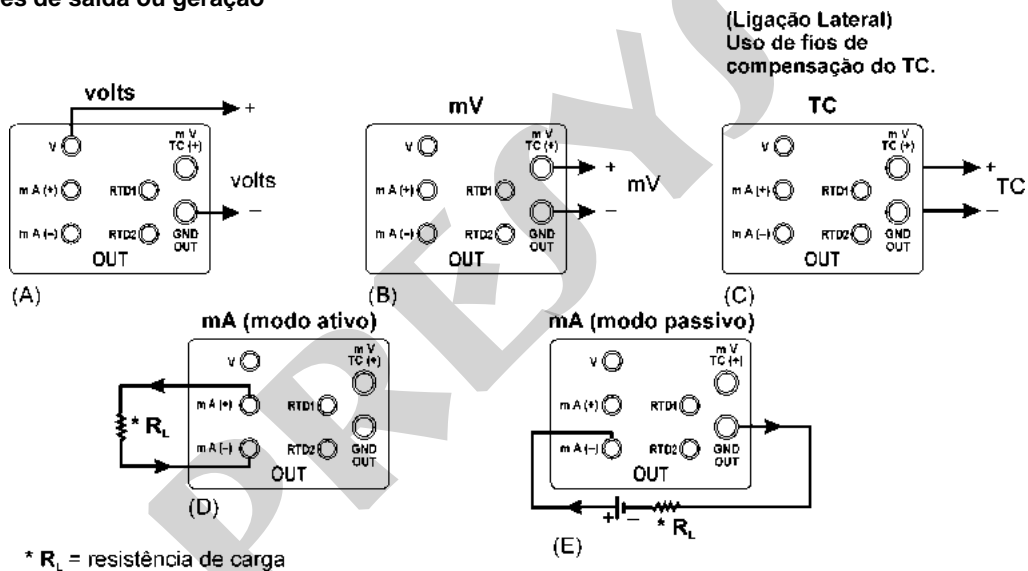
es de saída ou geração

(Ligação Lateral)
Uso de fios de compensação do TC.

volts
+
V
mV TC (+)
volts
mA (+)
RTD1
mA (–)
RTD2
GND OUT
–
OUT
(A)

mV
V
mV TC (+)
+
mV
mA (+)
RTD1
mA (–)
RTD2
GND OUT
–
OUT
(B)

TC
V
mV TC (+)
+
TC
mA (+)
RTD1
mA (–)
RTD2
GND OUT
–
OUT
(C)

mA (modo ativo)
V
mV TC (+)
mA (+)
RTD1
* $R_L$
mA (–)
RTD2
GND OUT
OUT
(D)

mA (modo passivo)
V
mV TC (+)
mA (+)
RTD1
mA (–)
RTD2
GND OUT
OUT
+ –
* $R_L$
(E)

* $R_L$ = resistência de carga